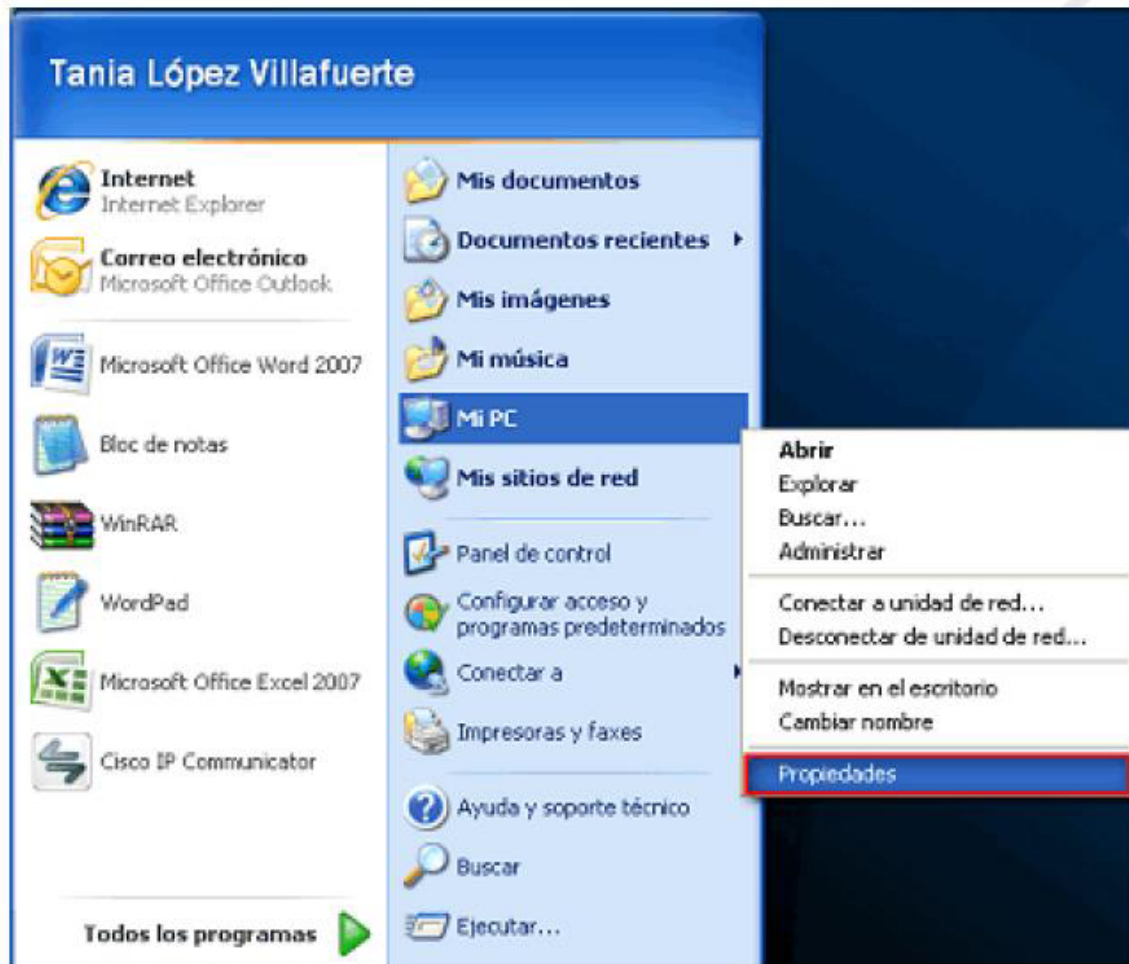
Tania López Villafuerte

Internet
Internet Explorer

Correo electrónico
Microsoft Office Outlook

Microsoft Office Word 2007

Bloc de notas

WinRAR

WordPad

Microsoft Office Excel 2007

Cisco IP Communicator

Todos los programas

Mis documentos

Documentos recientes

Mis imágenes

Mi música

Mi PC

Mis sitios de red

Panel de control

Configurar acceso y programas predeterminados

Conectar a

Impresoras y faxes

Ayuda y soporte técnico

Buscar

Ejecutar...

Abrir
Explorar
Buscar...
Administrar

Conectar a unidad de red...
Desconectar de unidad de red...

Mostrar en el escritorio
Cambiar nombre

Propiedades